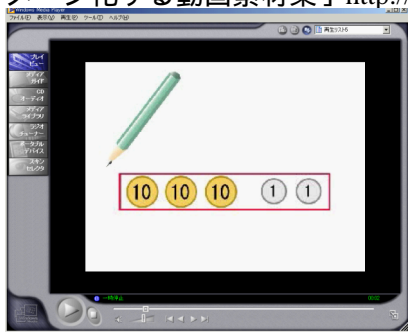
ジ化する動画素材集」http://

Windows Media Player
ファイル(F) 表示(V) 再生(P) ツール(T) ヘルプ(H)

再生リスト6

プレイビュー
メディアガイド
CDオーディオ
メディアライブラリ
ラジオチューナー
ポータブルデバイス
スキンセレクタ

10 10 10 1 1

一時停止